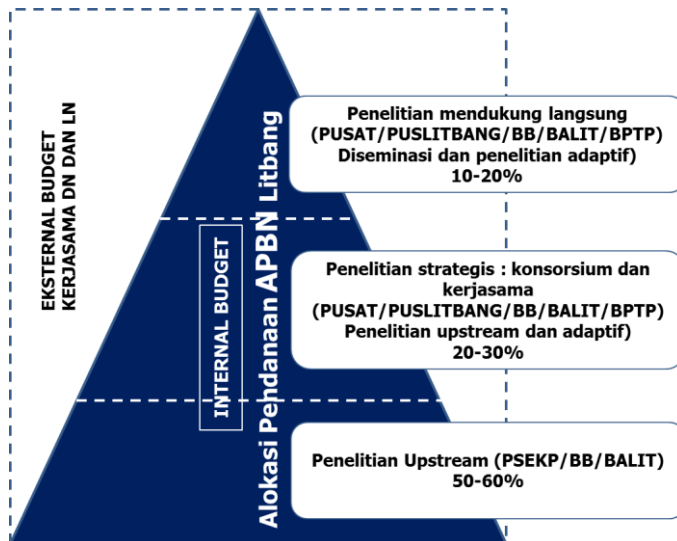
EKSTERNAL BUDGET
KERJASAMA DN DAN LN

Alokasi Pendanaan APBN Litbang

INTERNAL BUDGET

Penelitian mendukung langsung (PUSAT/PUSLITBANG/BB/BALIT/BPTP) Diseminasi dan penelitian adaptif) 10-20%

Penelitian strategis : konsorsium dan kerjasama (PUSAT/PUSLITBANG/BB/BALIT/BPTP) Penelitian upstream dan adaptif) 20-30%

Penelitian Upstream (PSEKP/BB/BALIT) 50-60%